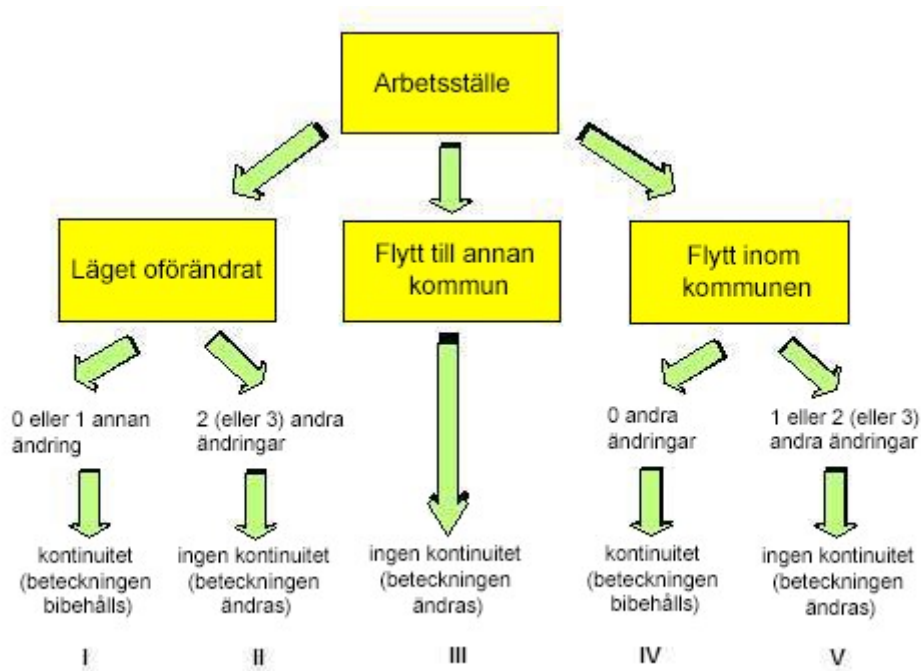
Arbetsställe

Läget oförändrat

Flytt till annan kommun

Flytt inom kommunen

0 eller 1 annan ändring

2 (eller 3) andra ändringar

0 andra ändringar

1 eller 2 (eller 3) andra ändringar

kontinuitet (beteckningen bibehålls)

ingen kontinuitet (beteckningen ändras)

ingen kontinuitet (beteckningen ändras)

kontinuitet (beteckningen bibehålls)

ingen kontinuitet (beteckningen ändras)

I

II

III

IV

V